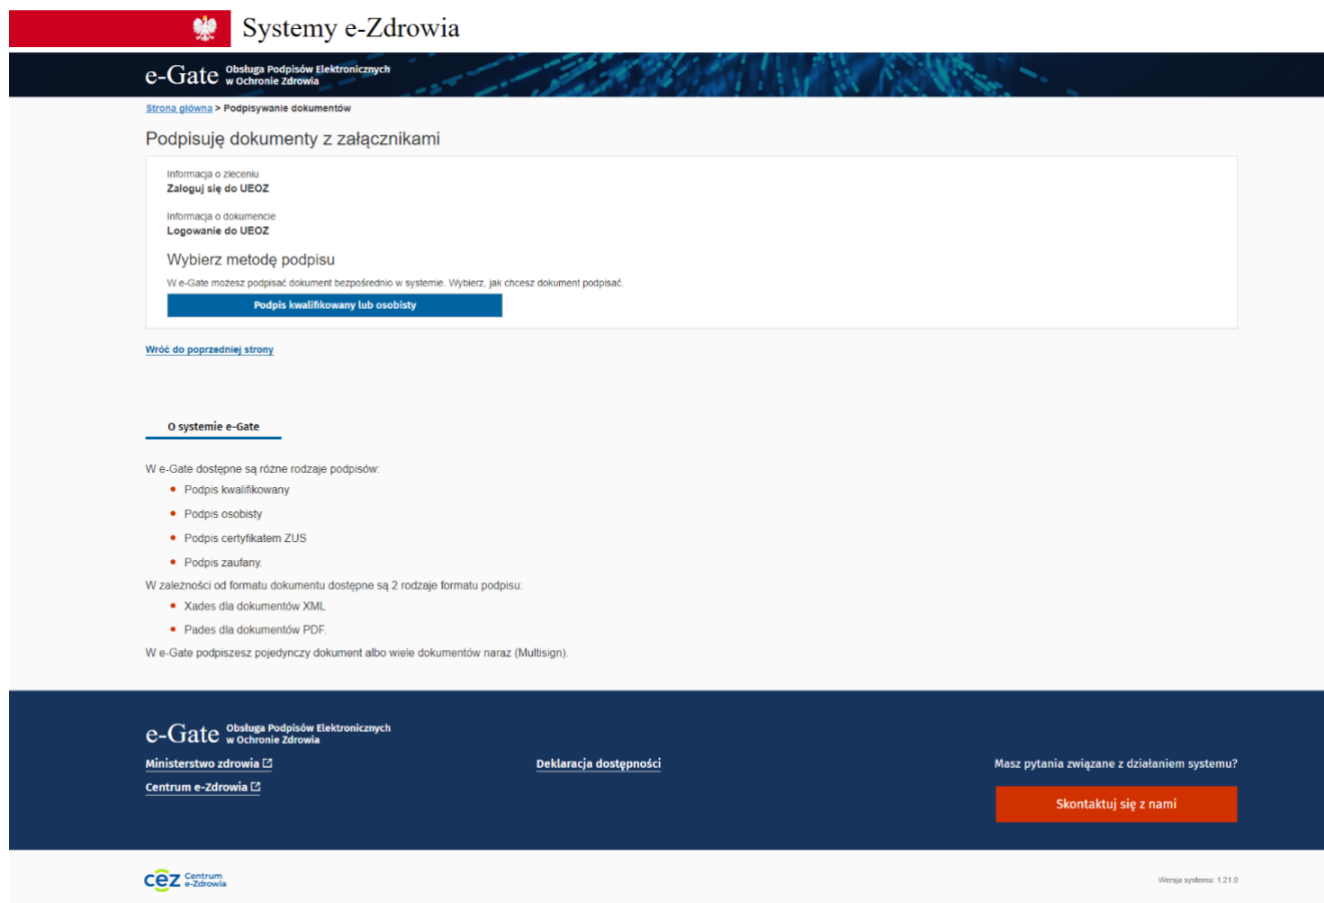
Systemy e-Zdrowia

e-Gate Obsługa Podpisów Elektronicznych w Ochronie Zdrowia

Strona główna > Podpisywanie dokumentów

Podpisuję dokumenty z załącznikami

Informacja o zleceniu
Zaloguj się do UEOZ

Informacja o dokumencie
Logowanie do UEOZ

Wybierz metodę podpisu

W e-Gate możesz podpisać dokument bezpośrednio w systemie. Wybierz, jak chcesz dokument podpisać.

Podpis kwalifikowany lub osobisty

Wróć do poprzedniej strony

O systemie e-Gate

W e-Gate dostępne są różne rodzaje podpisów:
- Podpis kwalifikowany
- Podpis osobisty
- Podpis certyfikatem ZUS
- Podpis zaufany.

W zależności od formatu dokumentu dostępne są 2 rodzaje formatu podpisu:
- Xades dla dokumentów XML
- Pades dla dokumentów PDF.

W e-Gate podpiszesz pojedynczy dokument albo wiele dokumentów naraz (Multisign).

e-Gate Obsługa Podpisów Elektronicznych w Ochronie Zdrowia

Ministerstwo zdrowia
Centrum e-Zdrowia

Deklaracja dostępności

Masz pytania związane z działaniem systemu?

Skontaktuj się z nami

cez Centrum e-Zdrowia

Wersja systemu: 1.21.0